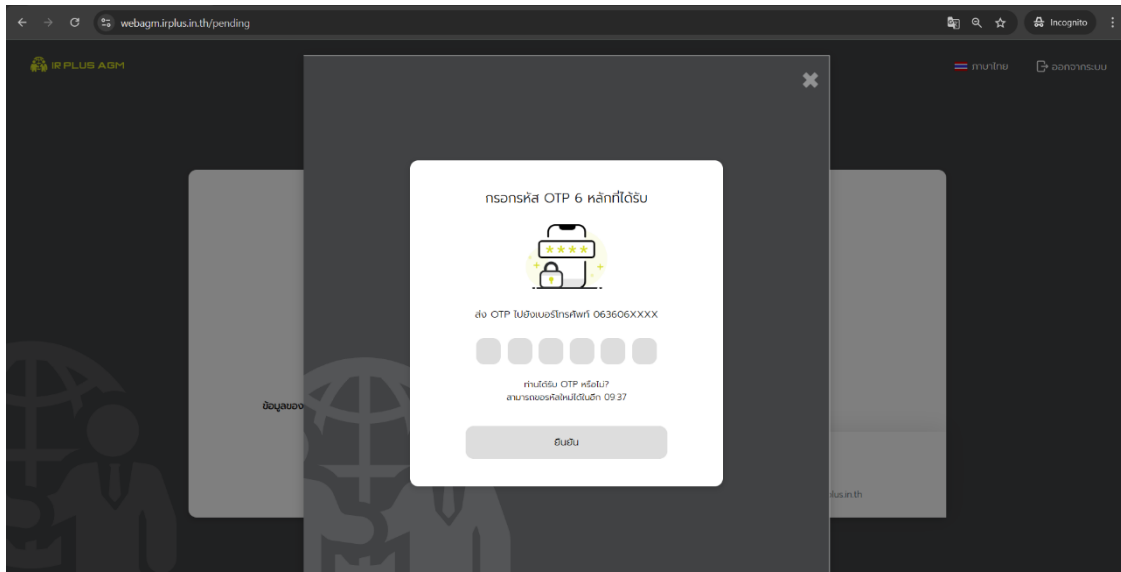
webagm.irplus.in.th/pending

Incognito

IR PLUS AGM

ภาษาไทย

ออกจากระบบ

กรอกรหัส OTP 6 หลักที่ได้รับ

★★★★

ส่ง OTP ไปยังเบอร์โทรศัพท์ 063606XXXX

ท่านได้รับ OTP หรือไม่?

สามารถขอรหัสใหม่ได้ในอีก 09:37

ยืนยัน

ข้อมูลของ

plus.in.th